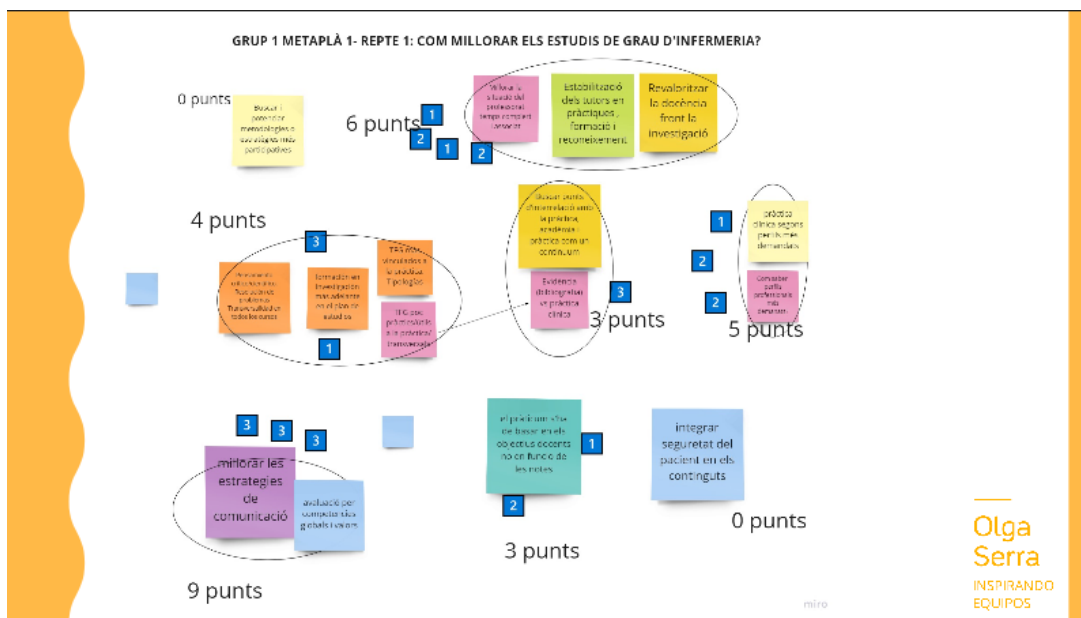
GRUP 1 METAPLÀ 1- REPTE 1: COM MILLORAR ELS ESTUDIS DE GRAU D'INFERMERIA?

0 punts

Buscar i potenciar metodologies docents més participatives

6 punts

1

2

1

2

Valorar la situació del professorat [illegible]

Estabilització dels tutors en pràctiques, formació i reconeixement

Revalorització la docència front la investigació

4 punts

3

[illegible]

Formació en investigació transversal en el pla d'estudis

TFG més vinculats a la pràctica. Tipologies

TFG com a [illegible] de la pràctica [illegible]

1

Buscar punts d'interrelació entre la pràctica acadèmica i pràctica com un continuum

Evidència d'integració a la pràctica clínica

3

3 punts

1

2

2

pràctica clínica segons perfils més demandats

Combinar perfils professionals més demandats

5 punts

3

3

3

millorar les estratègies de comunicació

avaluació per competències globals i valors

9 punts

el pràcticum s'ha de basar en els objectius docents no en funció de les notes

1

2

3 punts

integrar seguretat del pacient en els continguts

0 punts

miro

Olga Serra
INSPIRANDO EQUIPOS